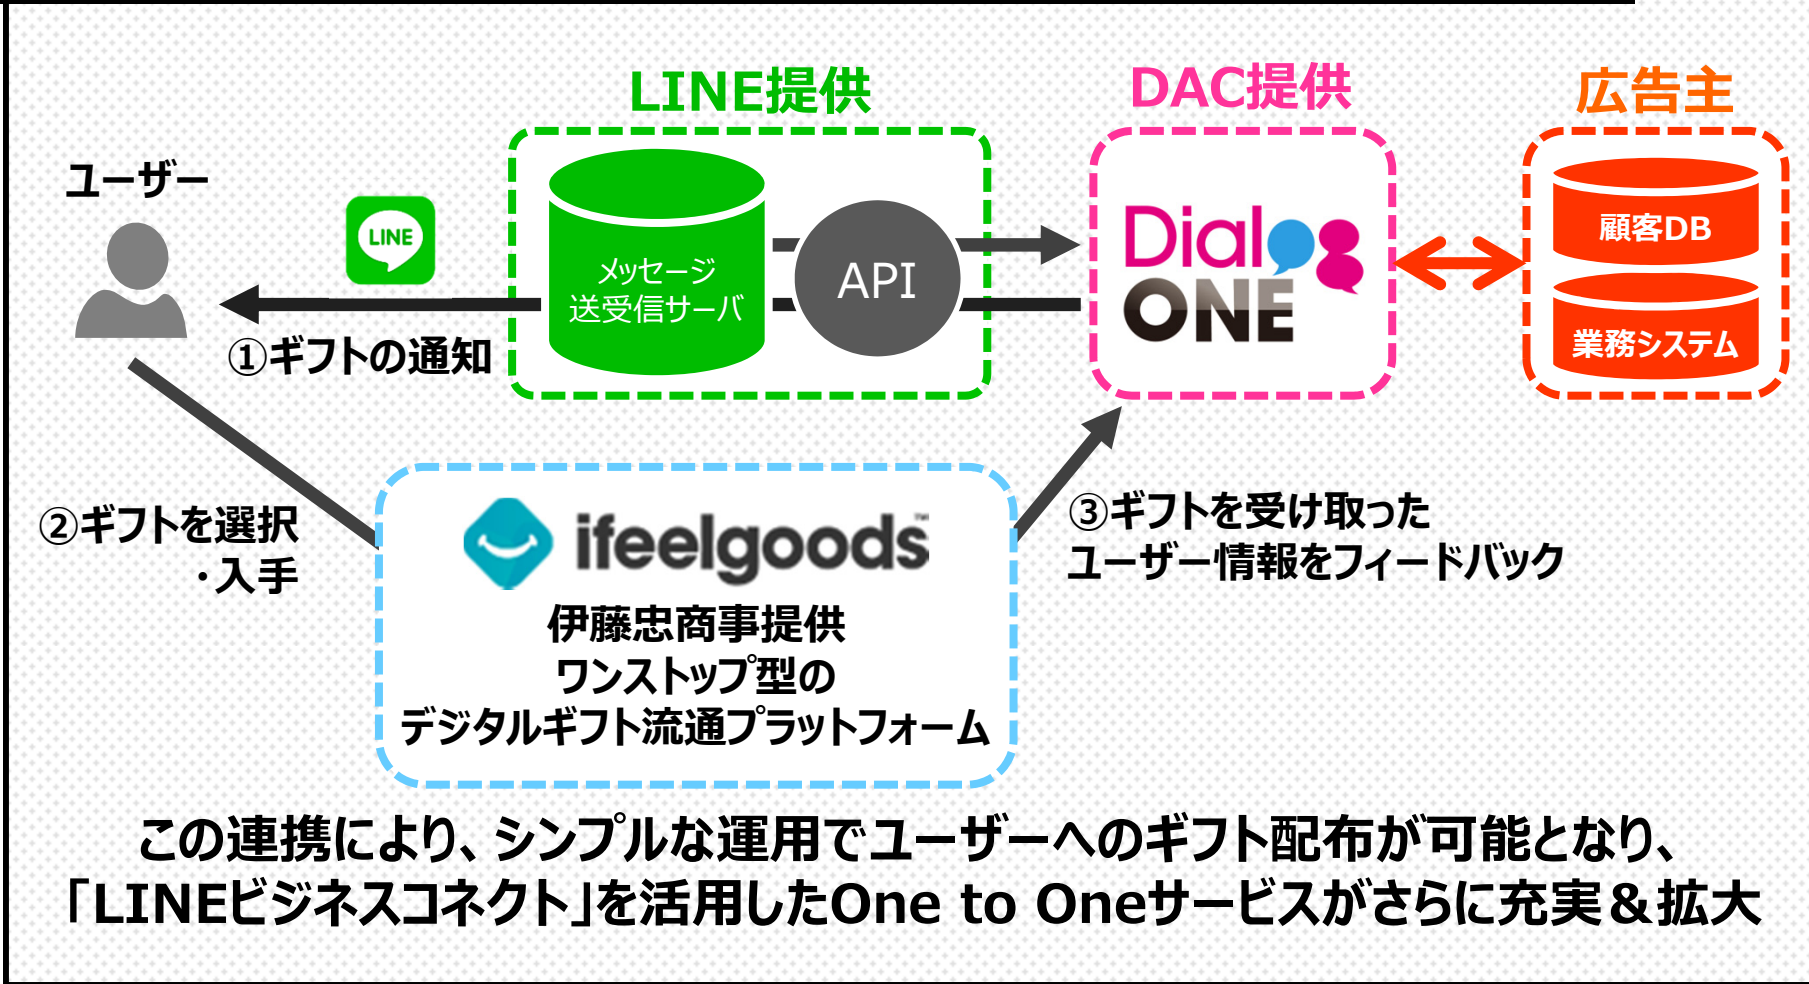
LINE提供

DAC提供

広告主

ユーザー

LINE

メッセージ送受信サーバ

API

DialogONE

顧客DB

業務システム

①ギフトの通知

②ギフトを選択・入手

ifeelgoods

伊藤忠商事提供
ワンストップ型の
デジタルギフト流通プラットフォーム

③ギフトを受け取ったユーザー情報をフィードバック

この連携により、シンプルな運用でユーザーへのギフト配布が可能となり、「LINEビジネスコネクト」を活用したOne to Oneサービスがさらに充実＆拡大